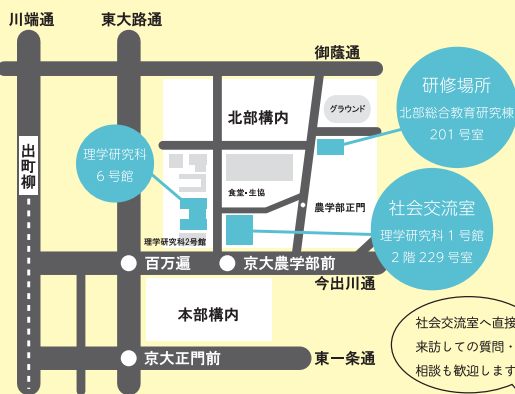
川端通

東大路通

御蔭通

研修場所
北部総合教育研究棟
201 号室

出町柳

グラウンド

北部構内

理学研究科
6 号館

食堂・生協

農学部正門

社会交流室
理学研究科 1 号館
2 階 229 号室

理学研究科2号館

百万遍

京大農学部前

今出川通

本部構内

社会交流室へ直接
来訪しての質問・
相談も歓迎します

京大正門前

東一条通